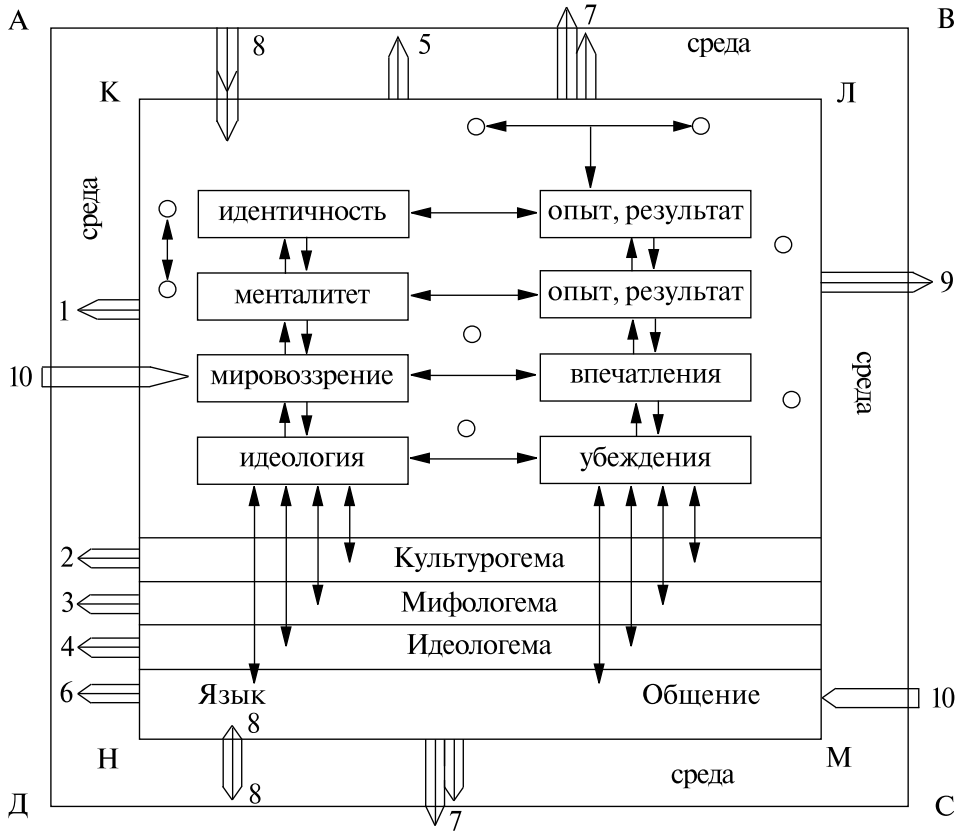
А
8
5
7
В
среда
К
Л
среда
идентичность
опыт, результат
менталитет
опыт, результат
9
1
10
мировоззрение
впечатления
среда
идеология
убеждения
2
Культурогема
3
Мифологема
4
Идеологема
6
Язык
8
Общение
10
Н
М
среда
8
Д
7
С